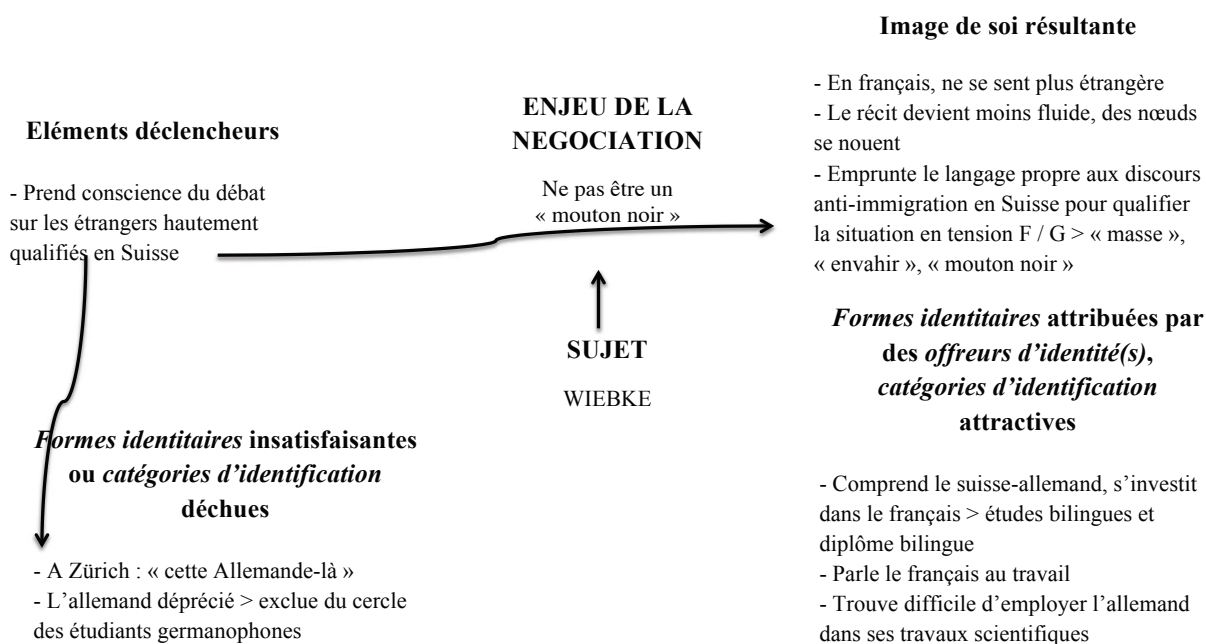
Eléments déclencheurs

- Prend conscience du débat sur les étrangers hautement qualifiés en Suisse

ENJEU DE LA NEGOCIATION

Ne pas être un « mouton noir »

SUJET

WIEBKE

Image de soi résultante

- En français, ne se sent plus étrangère
- Le récit devient moins fluide, des nœuds se nouent
- Emprunte le langage propre aux discours anti-immigration en Suisse pour qualifier la situation en tension F / G > « masse », « envahir », « mouton noir »

*Formes identitaires* attribuées par des *offreurs d'identité(s)*, *catégories d'identification* attractives

- Comprend le suisse-allemand, s'investit dans le français > études bilingues et diplôme bilingue
- Parle le français au travail
- Trouve difficile d'employer l'allemand dans ses travaux scientifiques

*Formes identitaires* insatisfaisantes ou *catégories d'identification* déchues

- A Zürich : « cette Allemande-là »
- L'allemand déprécié > exclue du cercle des étudiants germanophones